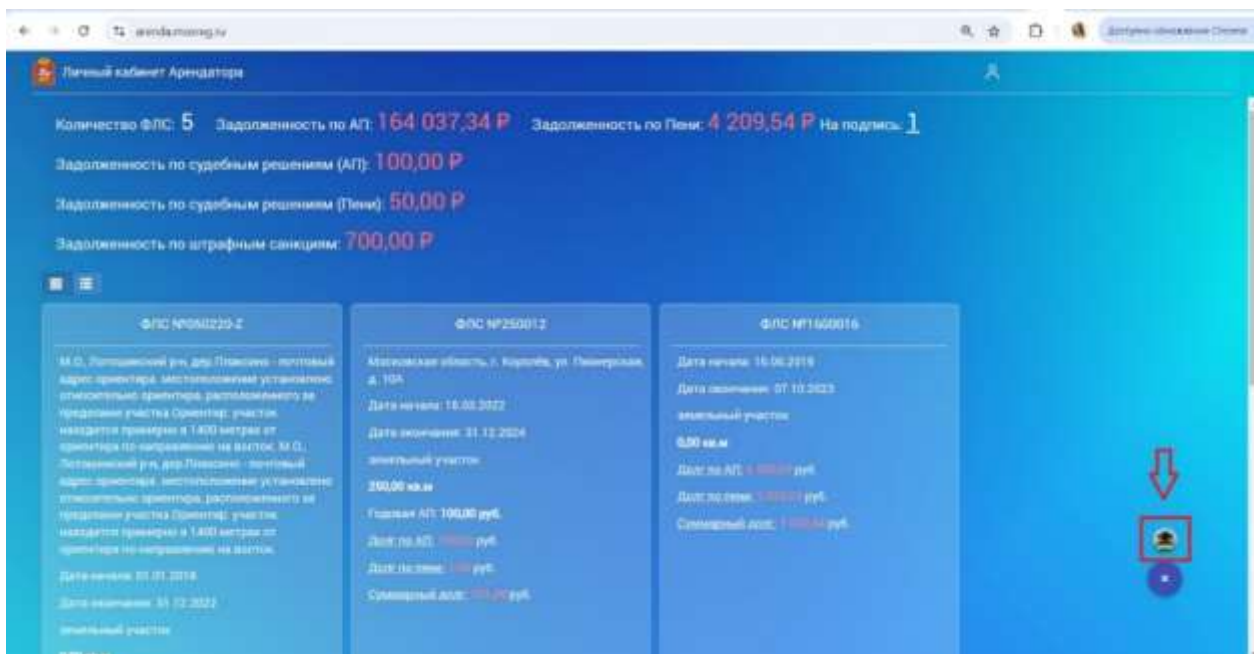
arenda.mosreg.ru

Доступно обновление Chrome

Личный кабинет Арендатора

Количество ФЛС: 5 Задолженность по АП: 164 037,34 ₽ Задолженность по Пени: 4 209,54 ₽ На подпись: 1

Задолженность по судебным решениям (АП): 100,00 ₽

Задолженность по судебным решениям (Пени): 50,00 ₽

Задолженность по штрафным санкциям: 700,00 ₽

ФЛС №050220-Z

М.О., Лотошинский р-н, дер.Плаксино - почтовый адрес ориентира, местоположение установлено относительно ориентира, расположенного за пределами участка Ориентир: участок. находится примерно в 1400 метрах от ориентира по направлению на восток. М.О., Лотошинский р-н, дер.Плаксино - почтовый адрес ориентира, местоположение установлено относительно ориентира, расположенного за пределами участка Ориентир: участок. находится примерно в 1400 метрах от ориентира по направлению на восток.

Дата начала: 01.01.2018

Дата окончания: 31.12.2022

земельный участок

ФЛС №250012

Московская область, г. Королёв, ул. Пионерская, д. 10А

Дата начала: 18.03.2022

Дата окончания: 31.12.2024

земельный участок

250,00 кв.м

Годовая АП: 100,00 руб.

Долг по АП: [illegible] руб.

Долг по пени: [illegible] руб.

Суммарный долг: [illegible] руб.

ФЛС №1600016

Дата начала: 16.06.2019

Дата окончания: 07.10.2023

земельный участок

0,00 кв.м

Долг по АП: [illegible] руб.

Долг по пени: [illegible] руб.

Суммарный долг: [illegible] руб.